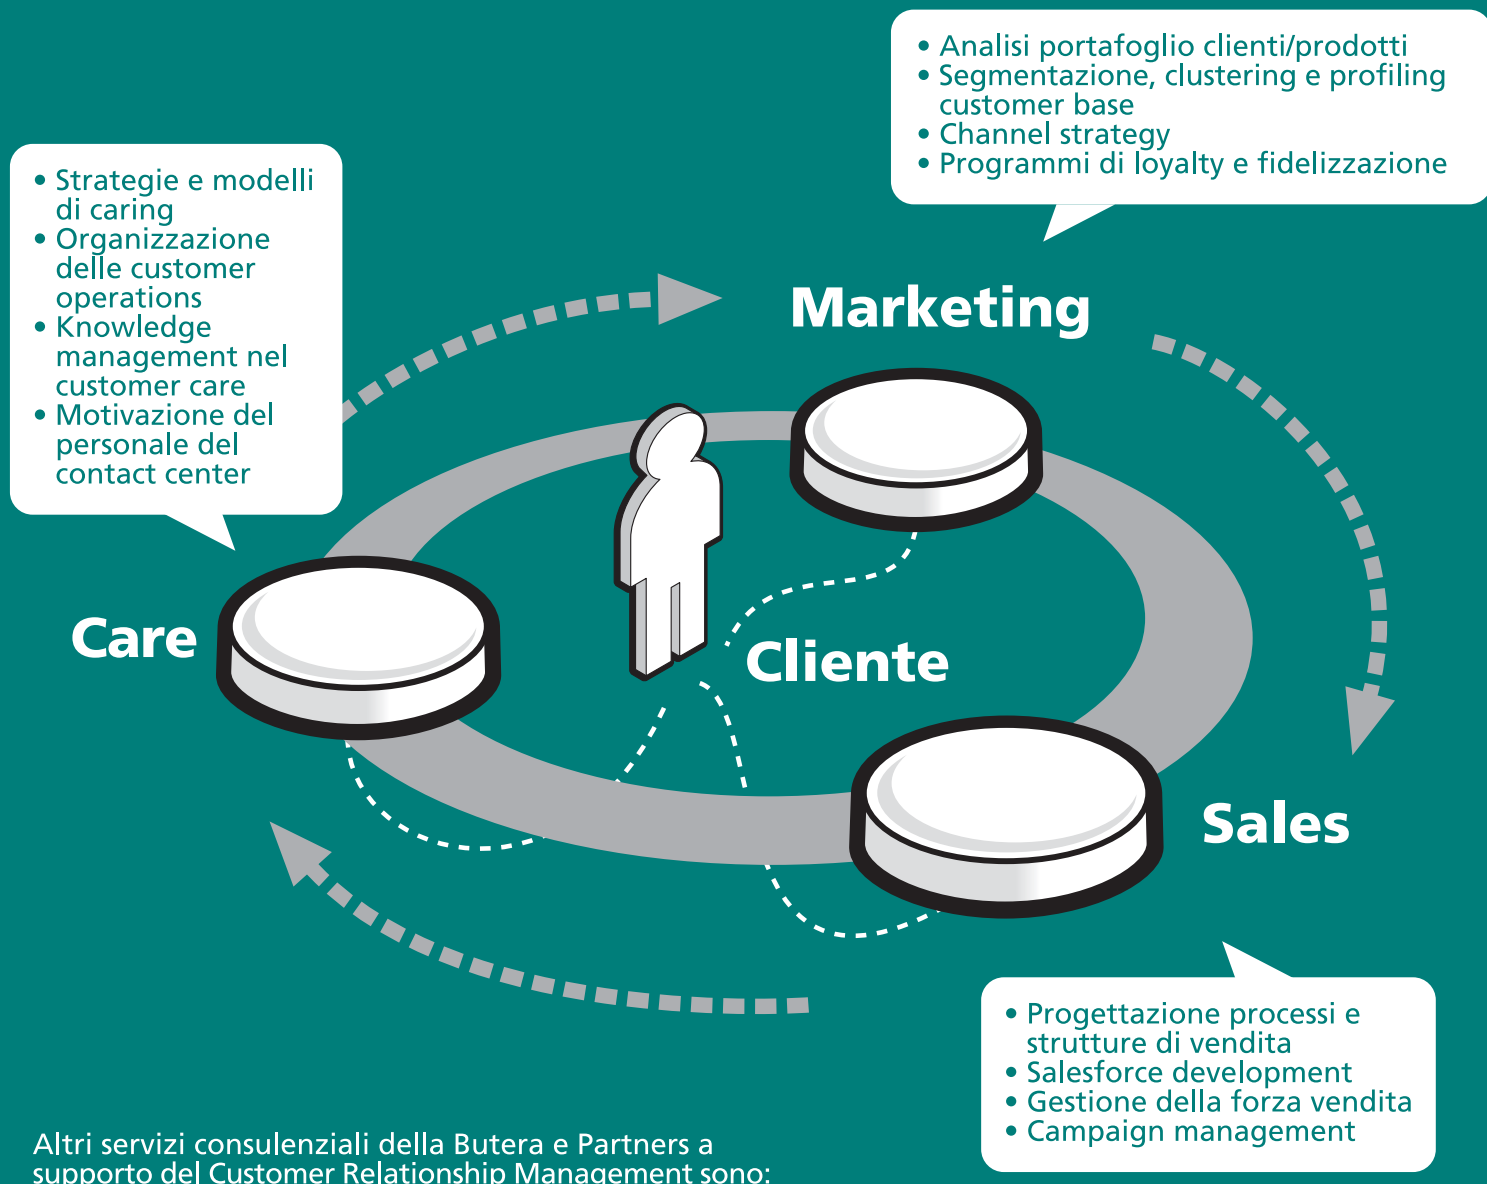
• Analisi portafoglio clienti/prodotti
• Segmentazione, clustering e profiling customer base
• Channel strategy
• Programmi di loyalty e fidelizzazione

• Strategie e modelli di caring
• Organizzazione delle customer operations
• Knowledge management nel customer care
• Motivazione del personale del contact center

Marketing

Care

Cliente

Sales

• Progettazione processi e strutture di vendita
• Salesforce development
• Gestione della forza vendita
• Campaign management

Altri servizi consulenziali della Butera e Partners a supporto del Customer Relationship Management sono: